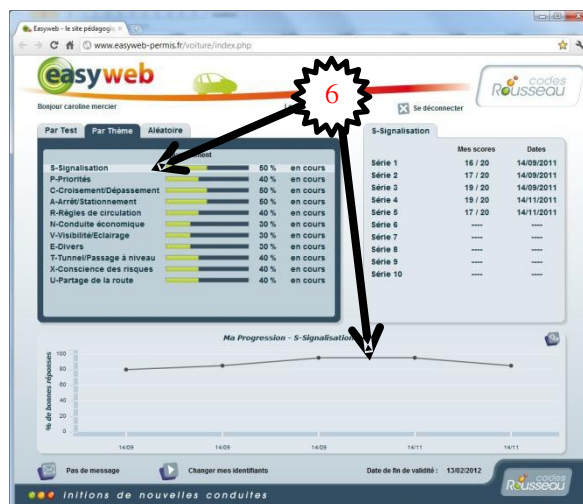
Easyweb - le site pédagogiq ×

www.easyweb-permis.fr/voiture/index.php

easyweb

codes Rousseau

Bonjour caroline mercier

6

Se déconnecter

Par Test | Par Thème | Aléatoire

ement

| | | | |
|---|---|---|---|
| S-Signalisation | | 50 % | en cours |
| P-Priorités | | 40 % | en cours |
| C-Croisement/Dépassement | | 50 % | en cours |
| A-Arrêt/Stationnement | | 50 % | en cours |
| R-Règles de circulation | | 40 % | en cours |
| N-Conduite économique | | 30 % | en cours |
| V-Visibilité/Eclairage | | 30 % | en cours |
| E-Divers | | 30 % | en cours |
| T-Tunnel/Passage à niveau | | 40 % | en cours |
| X-Conscience des risques | | 30 % | en cours |
| U-Partage de la route | | 40 % | en cours |

S-Signalisation

| | Mes scores | Dates |
|---|---|---|
| Série 1 | 16 / 20 | 14/09/2011 |
| Série 2 | 17 / 20 | 14/09/2011 |
| Série 3 | 19 / 20 | 14/09/2011 |
| Série 4 | 19 / 20 | 14/11/2011 |
| Série 5 | 17 / 20 | 14/11/2011 |
| Série 6 | ---- | ---- |
| Série 7 | ---- | ---- |
| Série 8 | ---- | ---- |
| Série 9 | ---- | ---- |
| Série 10 | ---- | ---- |

Ma Progression - S-Signalisation

% de bonnes réponses

100
80
60
40
20
0

14/09 14/09 14/09 14/11 14/11

Pas de message

Changer mes identifiants

Date de fin de validité : 13/02/2012

codes Rousseau

initions de nouvelles conduites